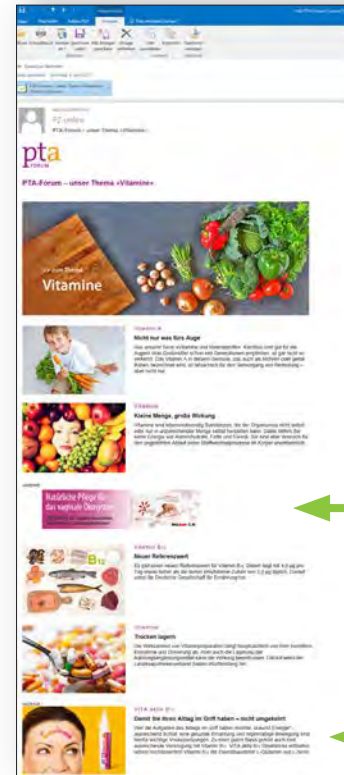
PZ online

PTA-Forum – unser Thema »Vitamine«

pta FORUM

PTA-Forum – unser Thema »Vitamine«

Vitamine

Nicht nur was fürs Auge

Kleine Menge, große Wirkung

Natürliche Pflege für das vaginale Ökosystem

Neuer Referenzwert

Trocken lagern

Damit Sie Ihren Alltag im Griff haben – nicht umgekehrt